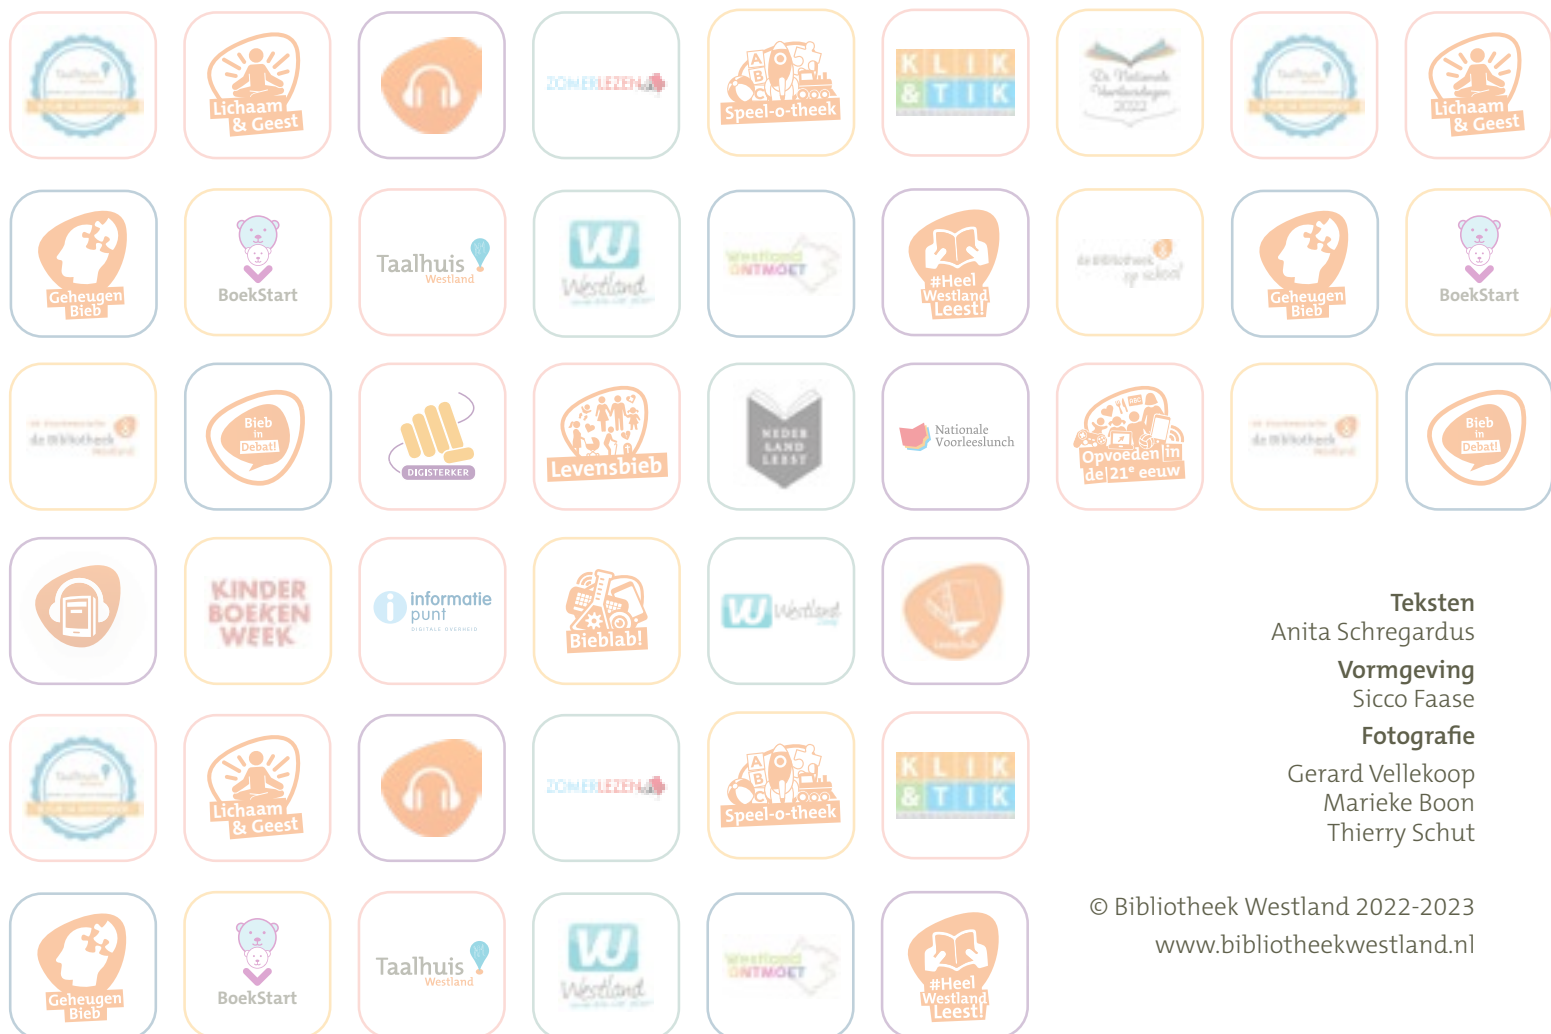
Lichaam & Geest

ZOMERLEZEN

Speel-o-theek

KLIK & TIK

De Nationale Voorleesdagen 2022

Lichaam & Geest

Geheugen Bieb

BoekStart

Taalhuis Westland

Westland

Westland ONTMOET

#Heel Westland Leest!

Geheugen Bieb

BoekStart

de bibliotheek Westland

Bieb in Debat!

DIGISTERKER

Levensbieb

NEDERLAND LEEST

Nationale Voorleeslunch

Opvoeden in de 21e eeuw

de bibliotheek Westland

Bieb in Debat!

KINDER BOEKEN WEEK

informatie punt

Bieblab!

Westland

Lichaam & Geest

ZOMERLEZEN

Speel-o-theek

KLIK & TIK

Geheugen Bieb

BoekStart

Taalhuis Westland

Westland

Westland ONTMOET

#Heel Westland Leest!

**Teksten**
Anita Schregardus

**Vormgeving**
Sicco Faase

**Fotografie**
Gerard Vellekoop
Marieke Boon
Thierry Schut

© Bibliotheek Westland 2022-2023
www.bibliotheekwestland.nl